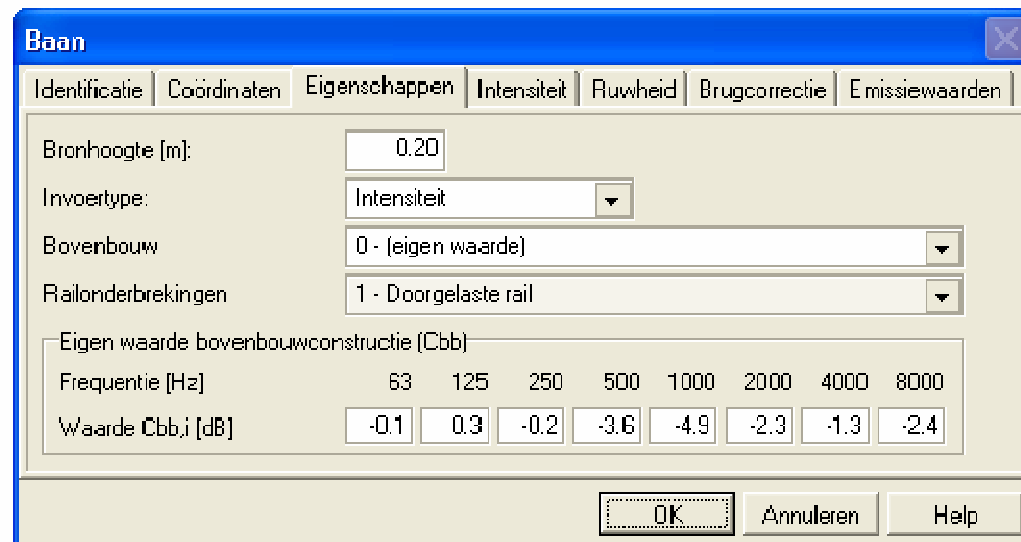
Baan

Identificatie | Coördinaten | Eigenschappen | Intensiteit | Ruwheid | Brugcorrectie | Emissiewaarden

Bronhoogte [m]: 0.20

Invoertype: Intensiteit

Bovenbouw 0 - (eigen waarde)

Railonderbrekingen 1 - Doorgelaste rail

Eigen waarde bovenbouwconstructie (Cbb)

| Frequentie [Hz] | 63 | 125 | 250 | 500 | 1000 | 2000 | 4000 | 8000 |
|---|---|---|---|---|---|---|---|---|
| Waarde Cbb,i [dB] | -0.1 | 0.3 | -0.2 | -3.6 | -4.9 | -2.3 | -1.3 | -2.4 |

OK Annuleren Help